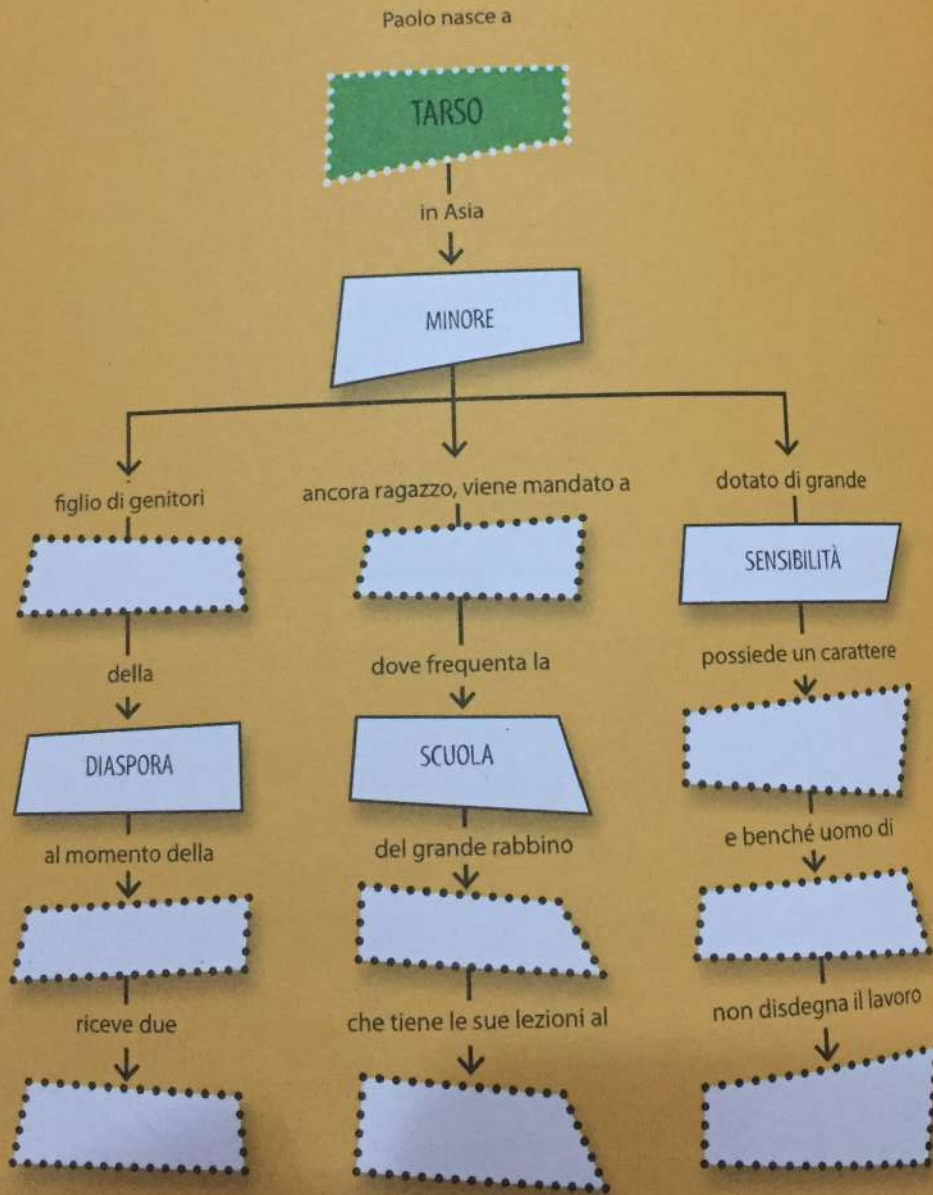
Paolo nasce a

TARSO

in Asia

MINORE

figlio di genitori

della

DIASPORA

al momento della

riceve due

ancora ragazzo, viene mandato a

dove frequenta la

SCUOLA

del grande rabbino

che tiene le sue lezioni al

dotato di grande

SENSIBILITÀ

possiede un carattere

e benché uomo di

non disdegna il lavoro